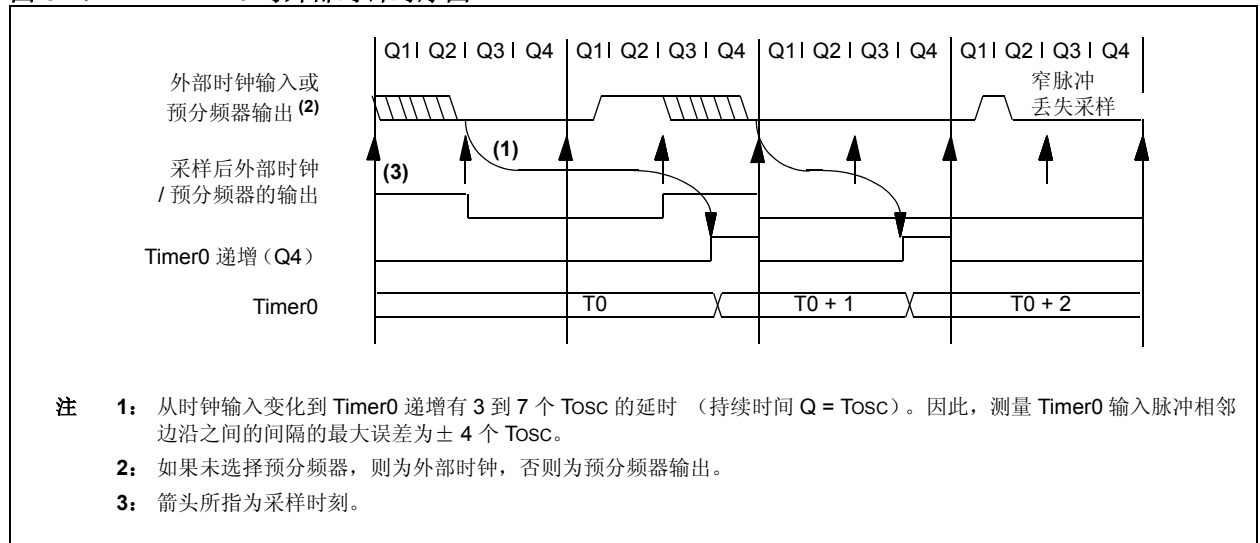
Q1 | Q2 | Q3 | Q4 | Q1 | Q2 | Q3 | Q4 | Q1 | Q2 | Q3 | Q4 | Q1 | Q2 | Q3 | Q4

外部时钟输入或预分频器输出 $^{(2)}$

窄脉冲丢失采样

(1)

采样后外部时钟 / 预分频器的输出

(3)

Timer0 递增（Q4）

Timer0

T0

T0 + 1

T0 + 2

注 1： 从时钟输入变化到 Timer0 递增有 3 到 7 个 Tosc 的延时 （持续时间 Q = Tosc）。因此，测量 Timer0 输入脉冲相邻边沿之间的间隔的最大误差为 ± 4 个 Tosc。

2： 如果未选择预分频器，则为外部时钟，否则为预分频器输出。

3： 箭头所指为采样时刻。